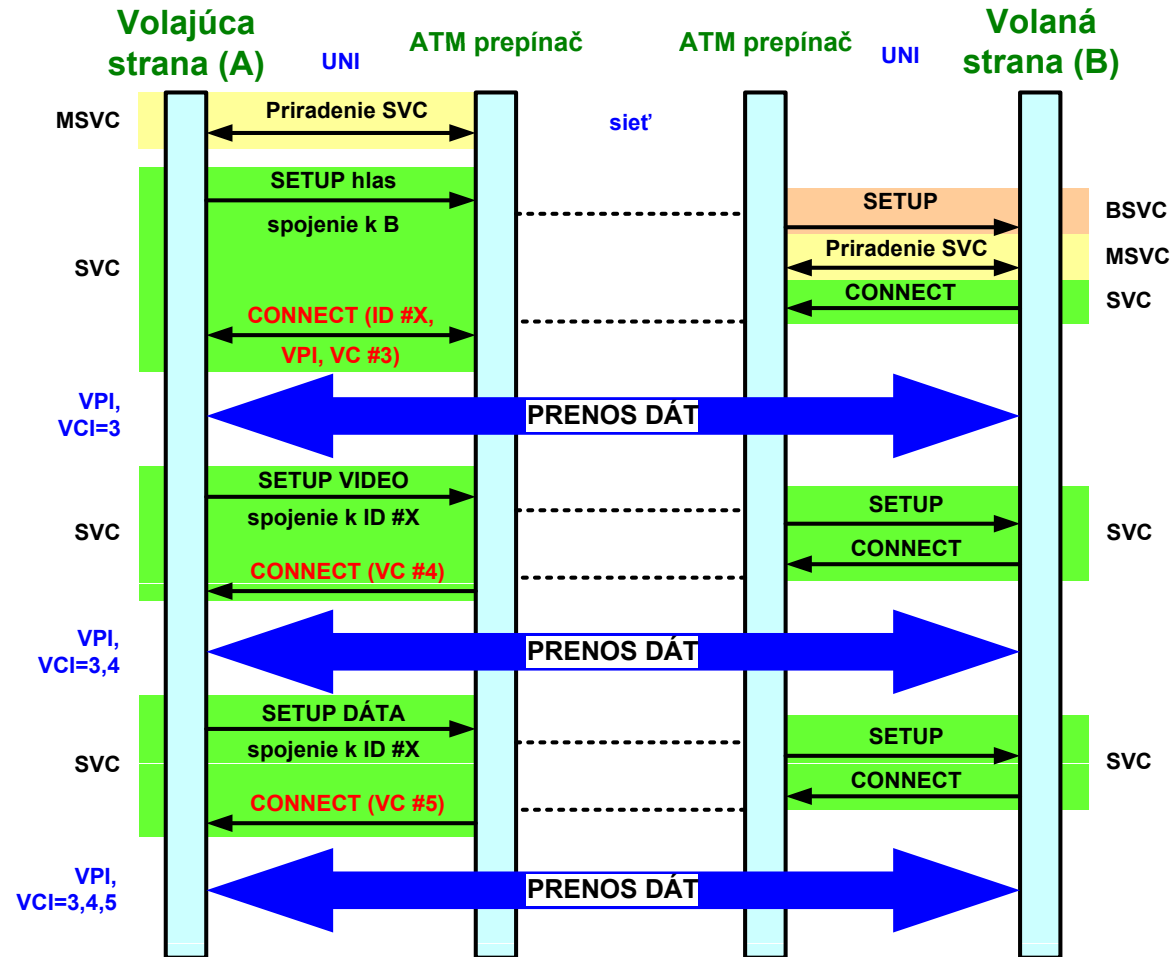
Volajúca strana (A)

UNI

ATM prepínač

ATM prepínač

UNI

Volaná strana (B)

MSVC

Priradenie SVC

sieť

SVC

SETUP hlas

spojenie k B

SETUP

BSVC

Priradenie SVC

MSVC

CONNECT

SVC

CONNECT (ID #X, VPI, VC #3)

VPI, VCI=3

PRENOS DÁT

SVC

SETUP VIDEO

spojenie k ID #X

SETUP

SVC

CONNECT

CONNECT (VC #4)

VPI, VCI=3,4

PRENOS DÁT

SVC

SETUP DÁTA

spojenie k ID #X

SETUP

SVC

CONNECT

CONNECT (VC #5)

VPI, VCI=3,4,5

PRENOS DÁT